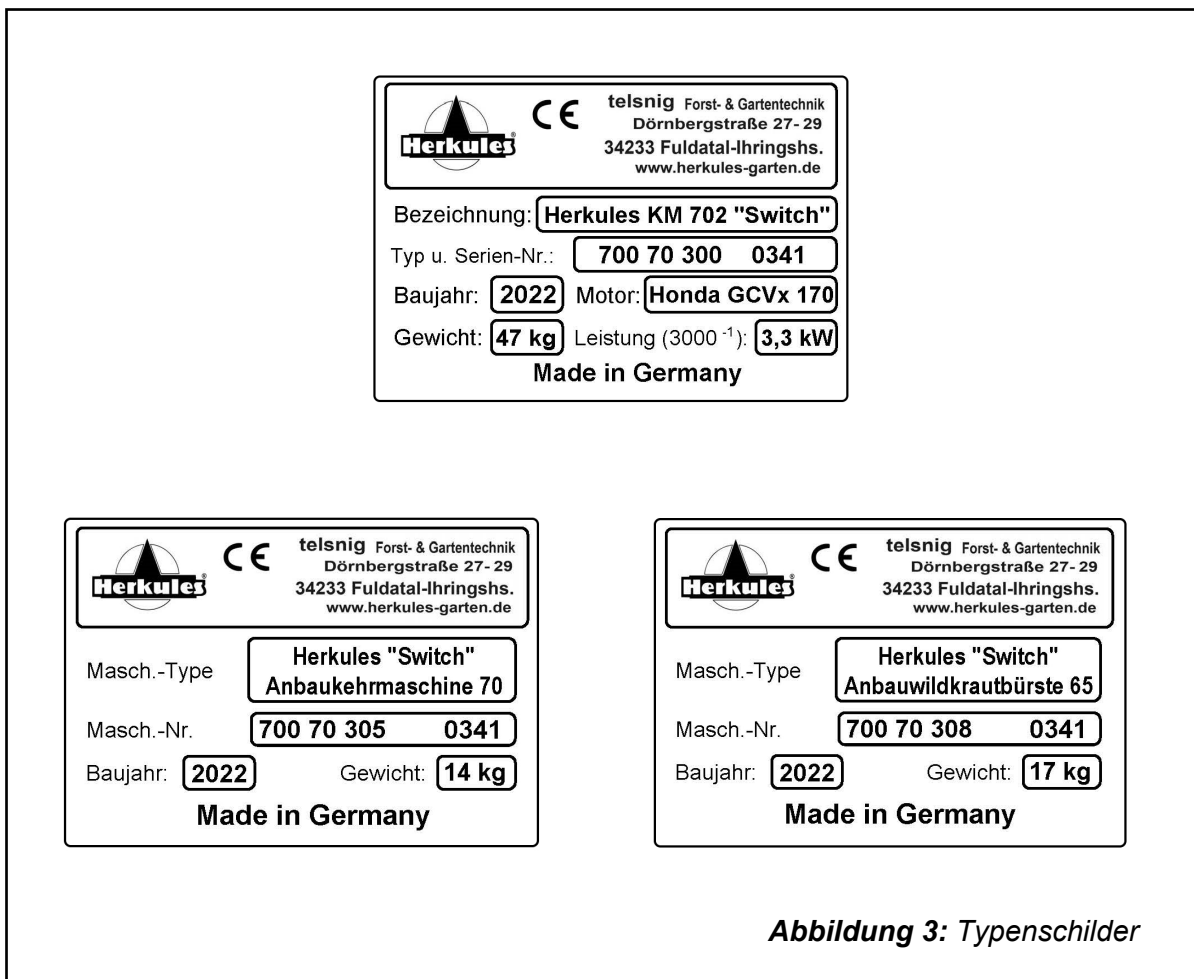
Herkules
CE
telsnig Forst- & Gartentechnik
Dörnbergstraße 27- 29
34233 Fuldatal-Ihringshs.
www.herkules-garten.de

Bezeichnung: Herkules KM 702 "Switch"
Typ u. Serien-Nr.: 700 70 300 0341
Baujahr: 2022 Motor: Honda GCVx 170
Gewicht: 47 kg Leistung ($3000^{-1}$): 3,3 kW
Made in Germany

Herkules
CE
telsnig Forst- & Gartentechnik
Dörnbergstraße 27- 29
34233 Fuldatal-Ihringshs.
www.herkules-garten.de

Masch.-Type Herkules "Switch" Anbaukehrmaschine 70
Masch.-Nr. 700 70 305 0341
Baujahr: 2022 Gewicht: 14 kg
Made in Germany

Herkules
CE
telsnig Forst- & Gartentechnik
Dörnbergstraße 27- 29
34233 Fuldatal-Ihringshs.
www.herkules-garten.de

Masch.-Type Herkules "Switch" Anbauwildkrautbürste 65
Masch.-Nr. 700 70 308 0341
Baujahr: 2022 Gewicht: 17 kg
Made in Germany

Abbildung 3: Typenschilder